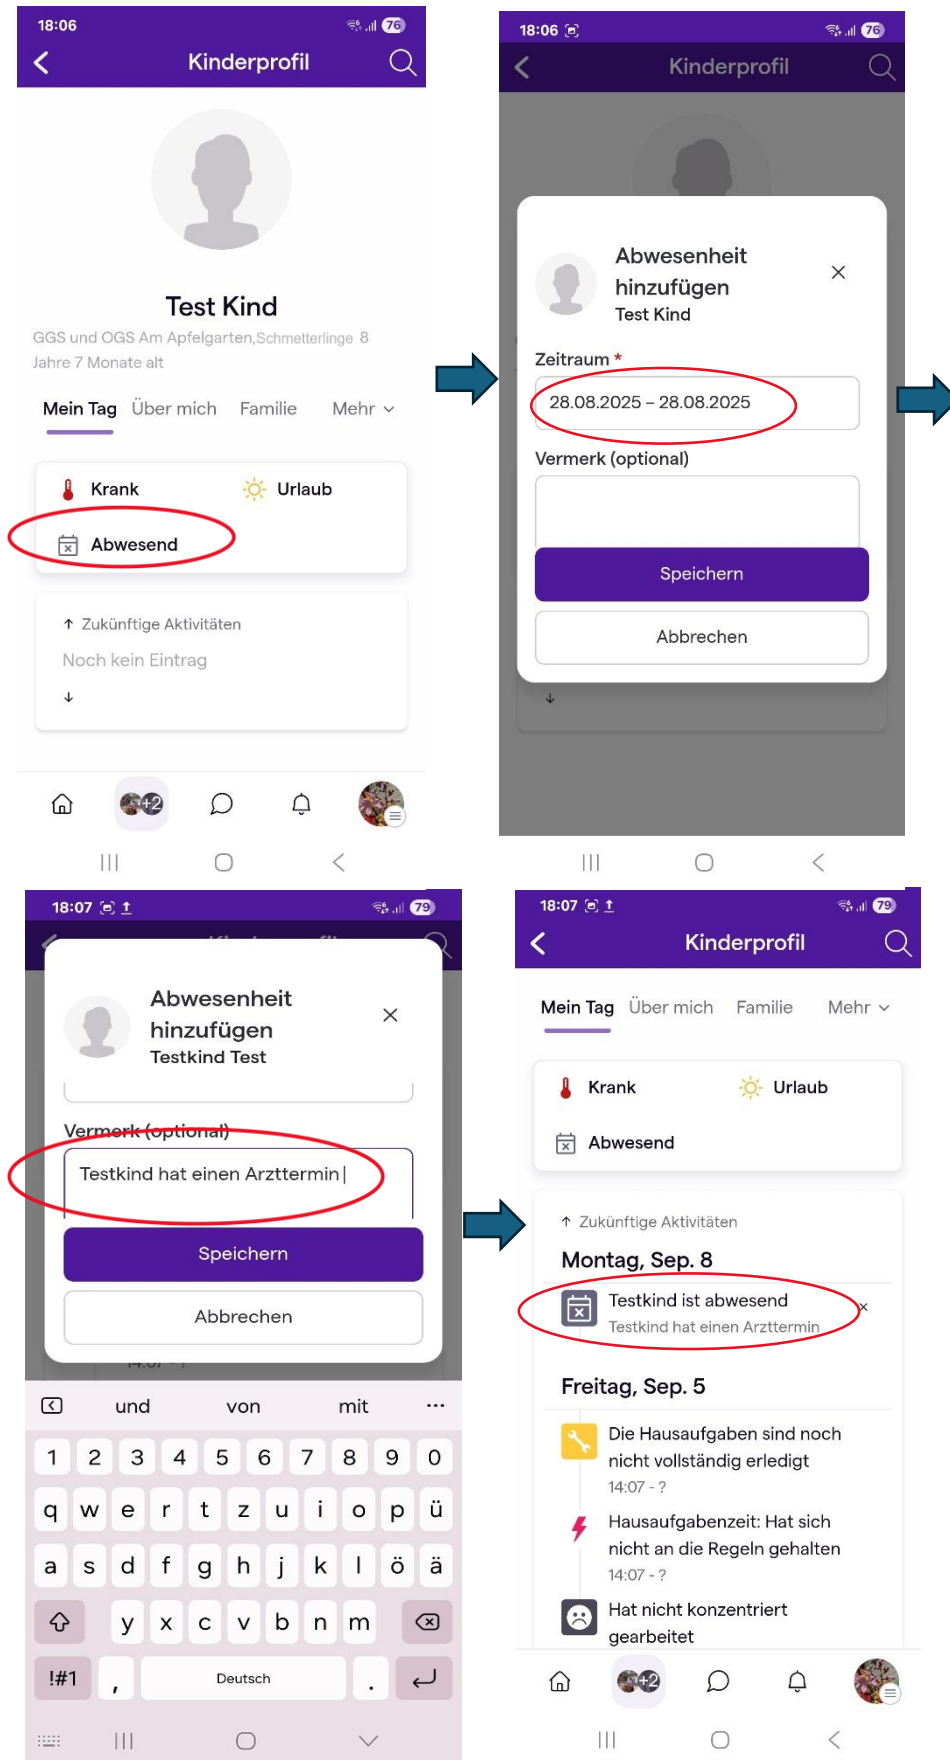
18:06 76

Kinderprofil

Test Kind

GGS und OGS Am Apfelgarten,Schmetterlinge 8 Jahre 7 Monate alt

Mein Tag Über mich Familie Mehr

Krank Urlaub

Abwesend

Zukünftige Aktivitäten

Noch kein Eintrag

+2

18:06 76

Kinderprofil

Abwesenheit hinzufügen

Test Kind

Zeitraum *

28.08.2025 – 28.08.2025

Vermerk (optional)

Speichern

Abbrechen

18:07 79

Abwesenheit hinzufügen

Testkind Test

Vermerk (optional)

Testkind hat einen Arzttermin

Speichern

Abbrechen

und von mit ...

1 2 3 4 5 6 7 8 9 0

q w e r t z u i o p ü

a s d f g h j k l ö ä

y x c v b n m

!#1 , Deutsch .

18:07 79

Kinderprofil

Mein Tag Über mich Familie Mehr

Krank Urlaub

Abwesend

Zukünftige Aktivitäten

Montag, Sep. 8

Testkind ist abwesend

Testkind hat einen Arzttermin

Freitag, Sep. 5

Die Hausaufgaben sind noch nicht vollständig erledigt

14:07 - ?

Hausaufgabenzeit: Hat sich nicht an die Regeln gehalten

14:07 - ?

Hat nicht konzentriert gearbeitet

+2